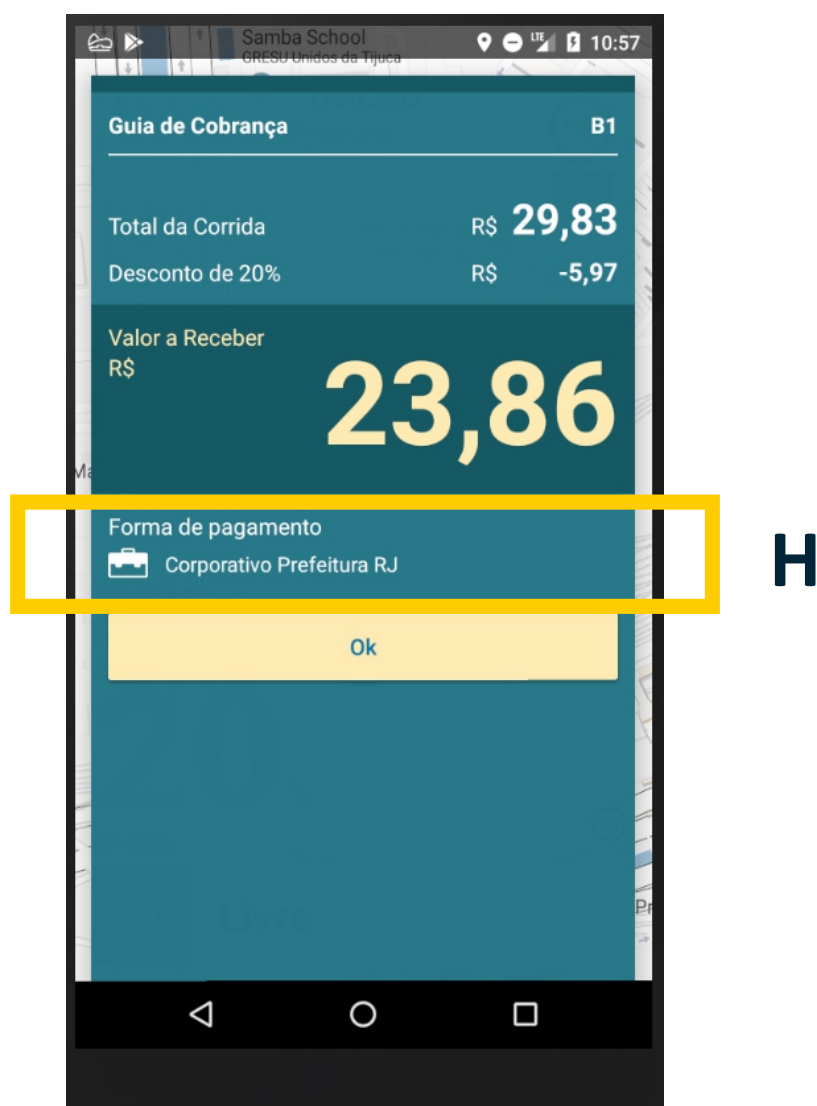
Samba School
GRESU Unidos da Tijuca
10:57

Guia de Cobrança B1

Total da Corrida R$ 29,83
Desconto de 20% R$ -5,97

Valor a Receber
R$
23,86

Forma de pagamento
Corporativo Prefeitura RJ

H

Ok

Livre